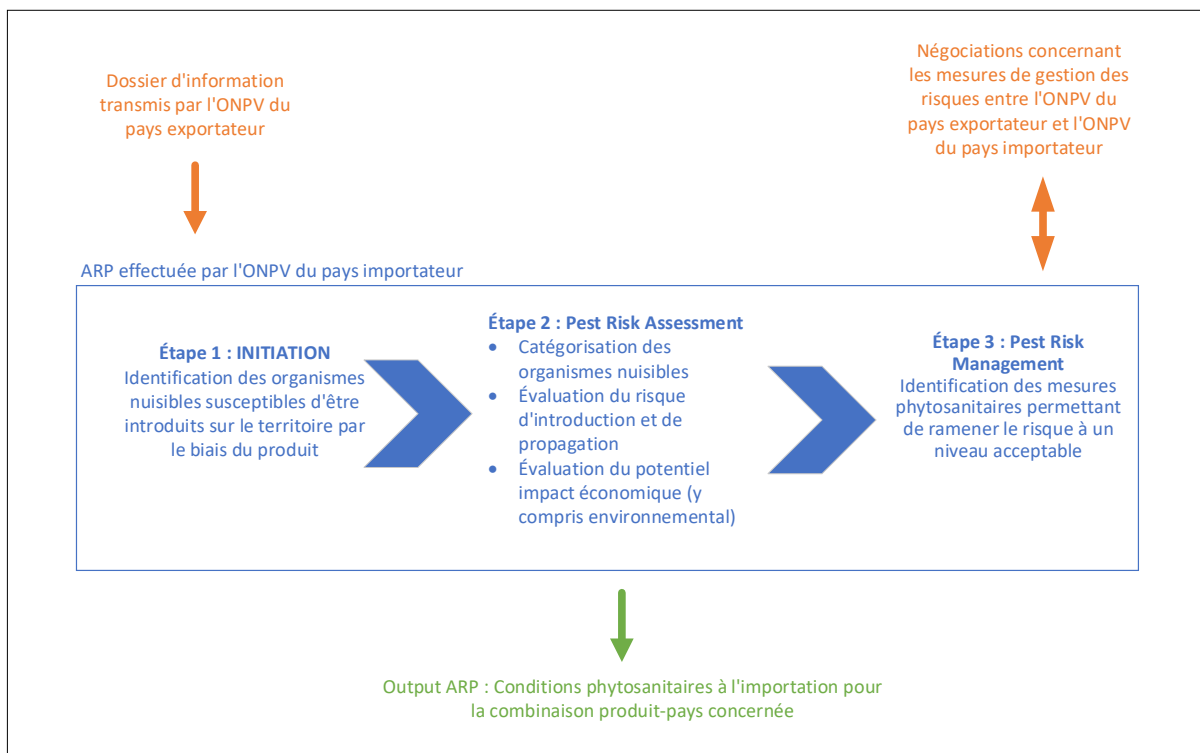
Dossier d'information transmis par l'ONPV du pays exportateur

Négociations concernant les mesures de gestion des risques entre l'ONPV du pays exportateur et l'ONPV du pays importateur

ARP effectuée par l'ONPV du pays importateur

**Étape 1 : INITIATION**
Identification des organismes nuisibles susceptibles d'être introduits sur le territoire par le biais du produit

**Étape 2 : Pest Risk Assessment**
- Catégorisation des organismes nuisibles
- Évaluation du risque d'introduction et de propagation
- Évaluation du potentiel impact économique (y compris environnemental)

**Étape 3 : Pest Risk Management**
Identification des mesures phytosanitaires permettant de ramener le risque à un niveau acceptable

Output ARP : Conditions phytosanitaires à l'importation pour la combinaison produit-pays concernée